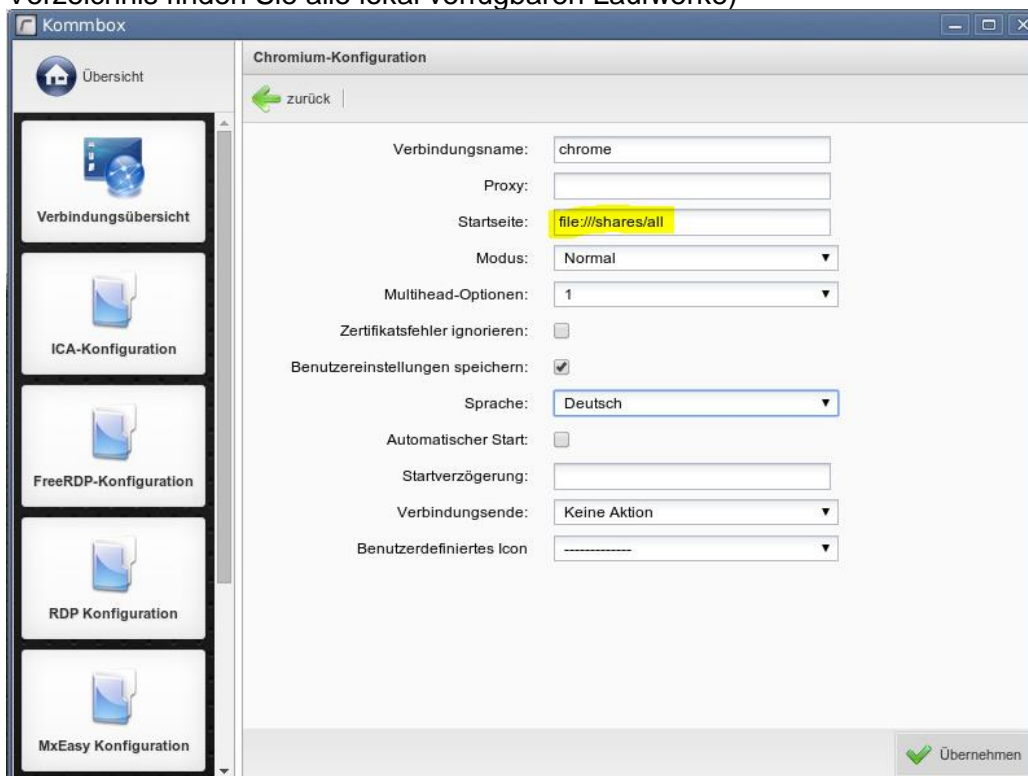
Verzeichnis finden Sie alle lokal verfügbaren Laufwerke)

Kommbox

Übersicht

Verbindungsübersicht

ICA-Konfiguration

FreeRDP-Konfiguration

RDP Konfiguration

MxEasy Konfiguration

Chromium-Konfiguration

zurück

Verbindungsname: chrome

Proxy:

Startseite: file:///shares/all

Modus: Normal

Multihead-Optionen: 1

Zertifikatsfehler ignorieren:

Benutzereinstellungen speichern:

Sprache: Deutsch

Automatischer Start:

Startverzögerung:

Verbindungsende: Keine Aktion

Benutzerdefiniertes Icon -------------

Übernehmen